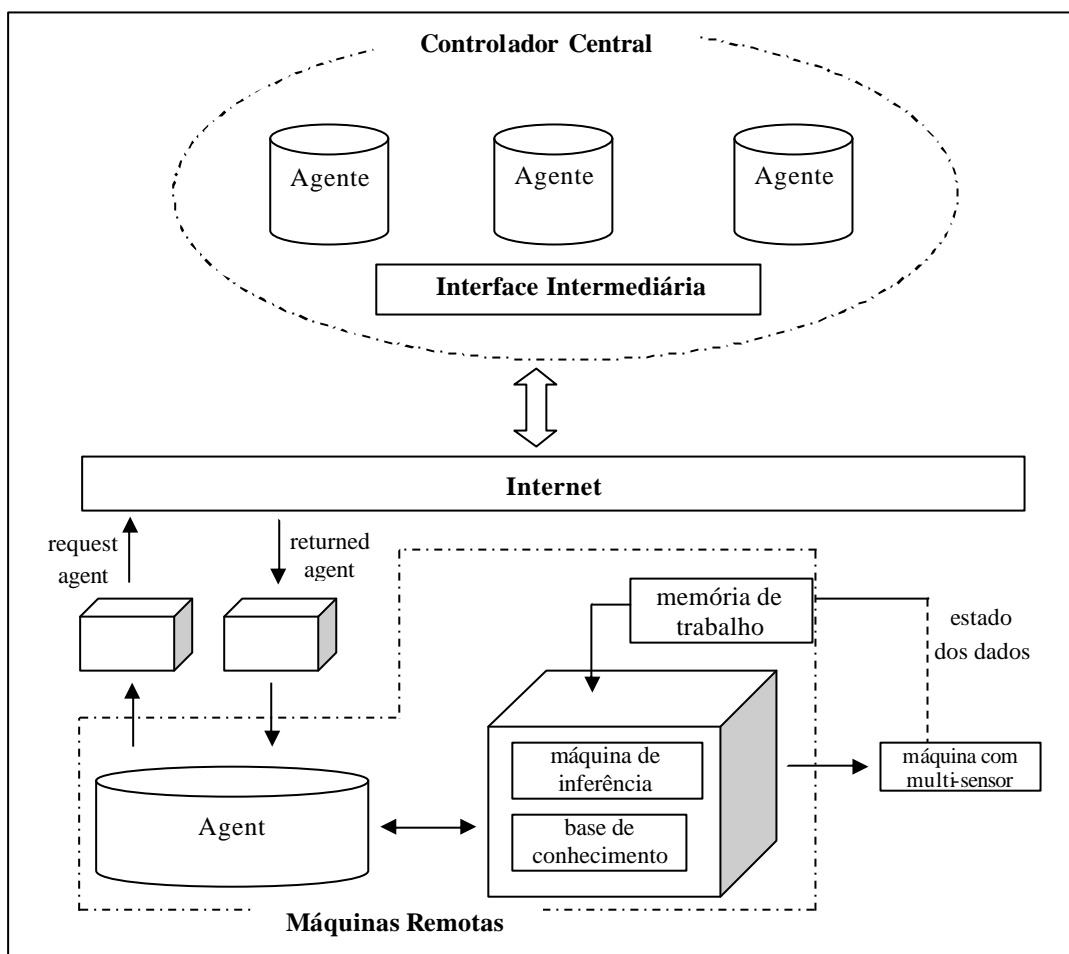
Controlador Central

Agente

Agente

Agente

Interface Intermediária

Internet

request agent

returned agent

memória de trabalho

estado dos dados

máquina de inferência

base de conhecimento

máquina com multi-sensor

Agent

Máquinas Remotas